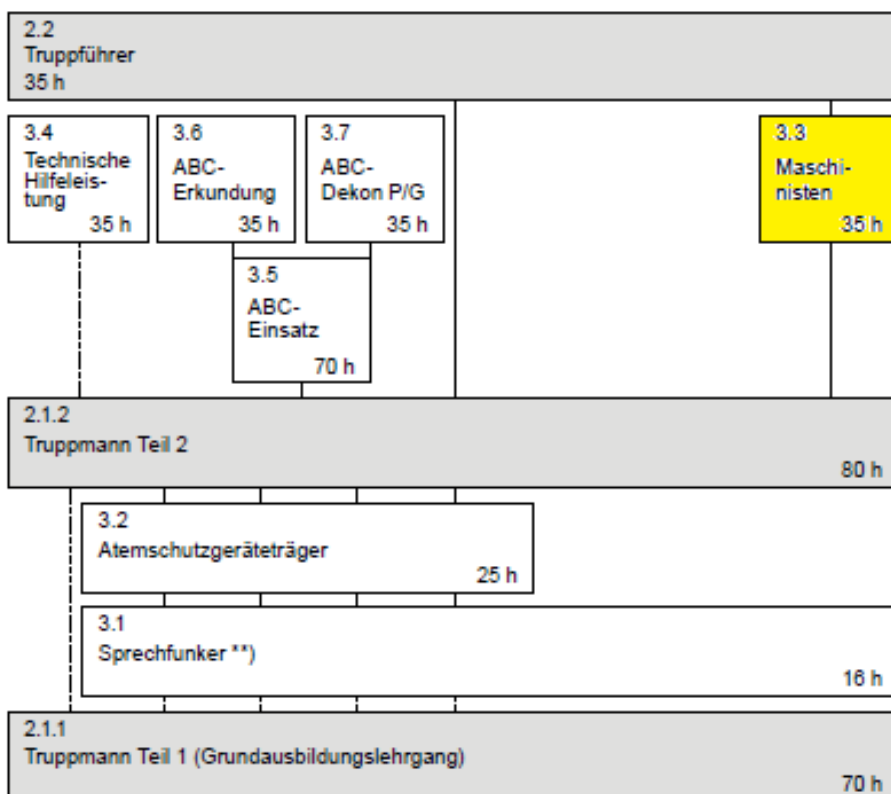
2.2
Truppführer
35 h

3.4
Technische Hilfeleistung
35 h

3.6
ABC-Erkundung
35 h

3.7
ABC-Dekon P/G
35 h

3.3
Maschinisten
35 h

3.5
ABC-Einsatz
70 h

2.1.2
Truppmann Teil 2
80 h

3.2
Atemschutzgeräteträger
25 h

3.1
Sprechfunker **)
16 h

2.1.1
Truppmann Teil 1 (Grundausbildungslehrgang)
70 h